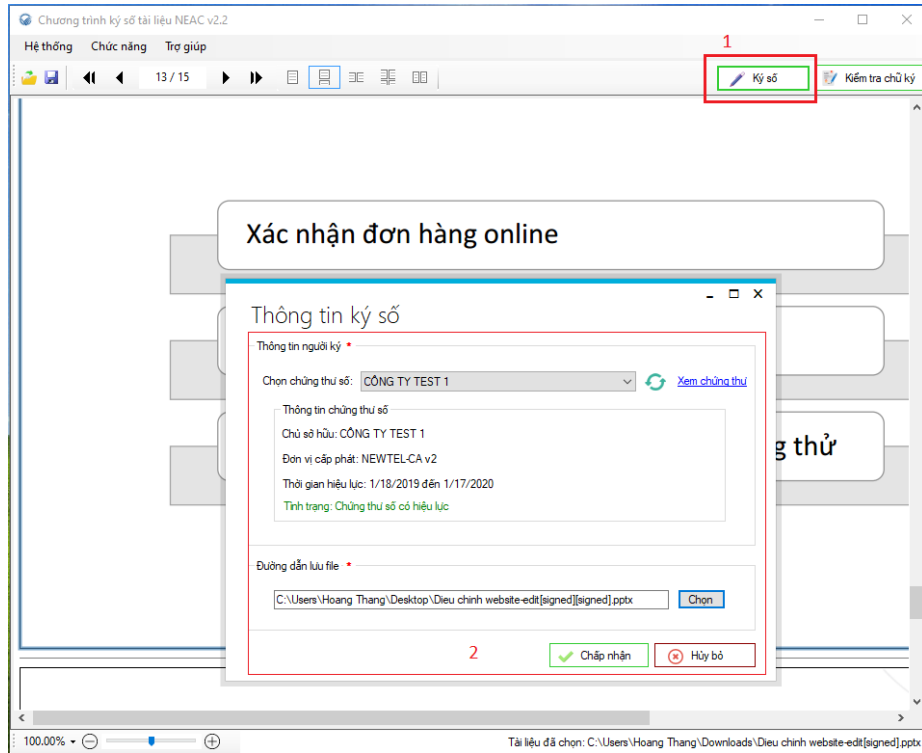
Chương trình ký số tài liệu NEAC v2.2

Hệ thống Chức năng Trợ giúp

13 / 15

1

Ký số

Kiểm tra chữ ký

Xác nhận đơn hàng online

g thử

Thông tin ký số

Thông tin người ký *

Chọn chứng thư số: CÔNG TY TEST 1

Xem chứng thư

Thông tin chứng thư số

Chủ sở hữu: CÔNG TY TEST 1

Đơn vị cấp phát: NEWTEL-CA v2

Thời gian hiệu lực: 1/18/2019 đến 1/17/2020

Tình trạng: Chứng thư số có hiệu lực

Đường dẫn lưu file *

C:\Users\Hoang Thang\Desktop\Dieu chinh website-edit[signed][signed].pptx

Chọn

2

Chấp nhận

Hủy bỏ

100.00%

Tài liệu đã chọn: C:\Users\Hoang Thang\Downloads\Dieu chinh website-edit[signed].pptx